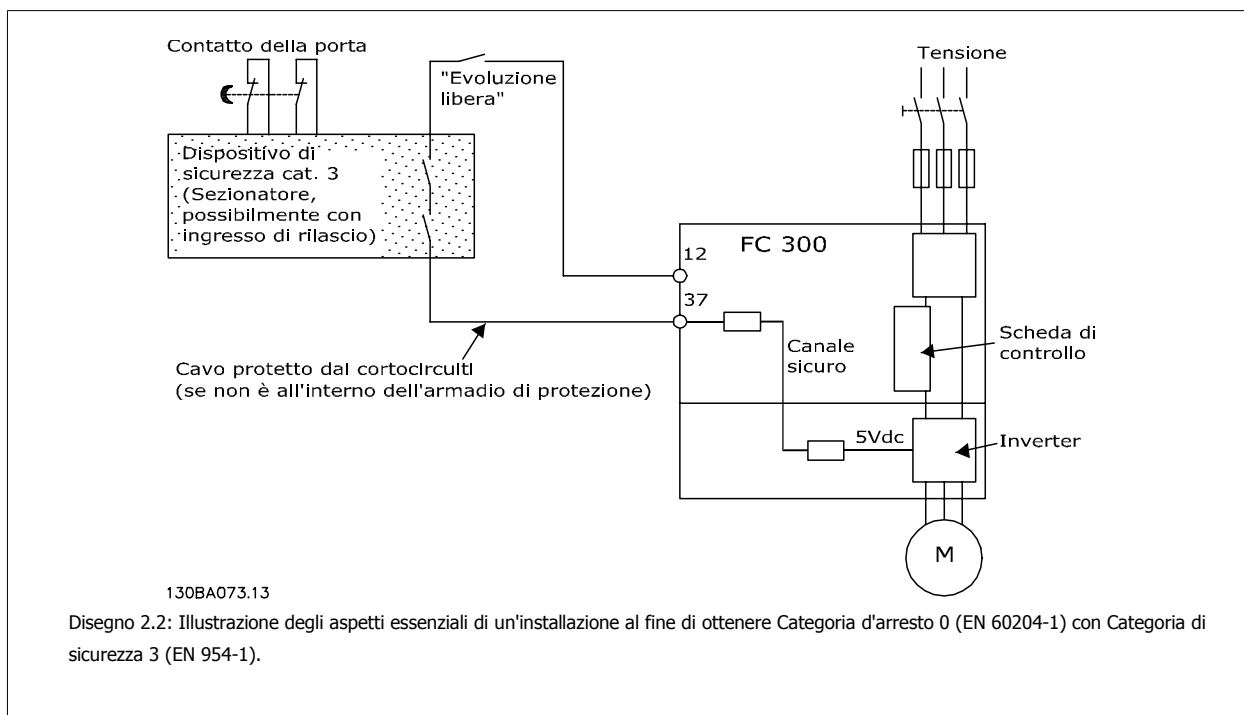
Contatto della porta

"Evoluzione libera"

Tensione

Dispositivo di sicurezza cat. 3 (Sezionatore, possibilmente con ingresso di rilascio)

12

FC 300

37

Scheda di controllo

Canale sicuro

Cavo protetto dal cortocircuiti (se non è all'interno dell'armadio di protezione)

5Vdc

Inverter

M

130BA073.13

Disegno 2.2: Illustrazione degli aspetti essenziali di un'installazione al fine di ottenere Categoria d'arresto 0 (EN 60204-1) con Categoria di sicurezza 3 (EN 954-1).